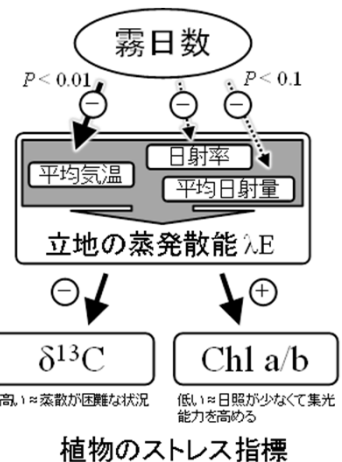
霧日数

$P < 0.01$

$P < 0.1$

⊖ ⊖ ⊖

平均気温

日射率

平均日射量

立地の蒸発散能 $\lambda E$

⊖ ⊕

$\delta^{13}C$

高い≈蒸散が困難な状況

Chl a/b

低い≈日照が少なくて集光能力を高める

植物のストレス指標